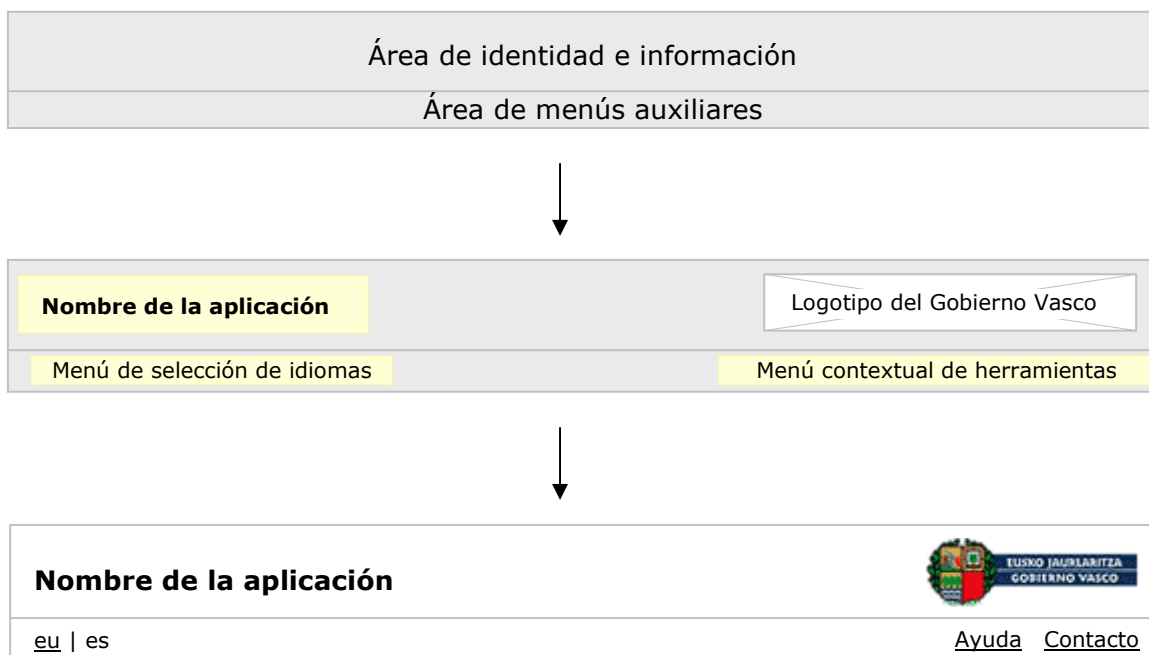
Área de identidad e información

Área de menús auxiliares

Nombre de la aplicación

Logotipo del Gobierno Vasco

Menú de selección de idiomas

Menú contextual de herramientas

Nombre de la aplicación

EUSKO JAURLARITZA
GOBIERNO VASCO

eu | es

Ayuda Contacto